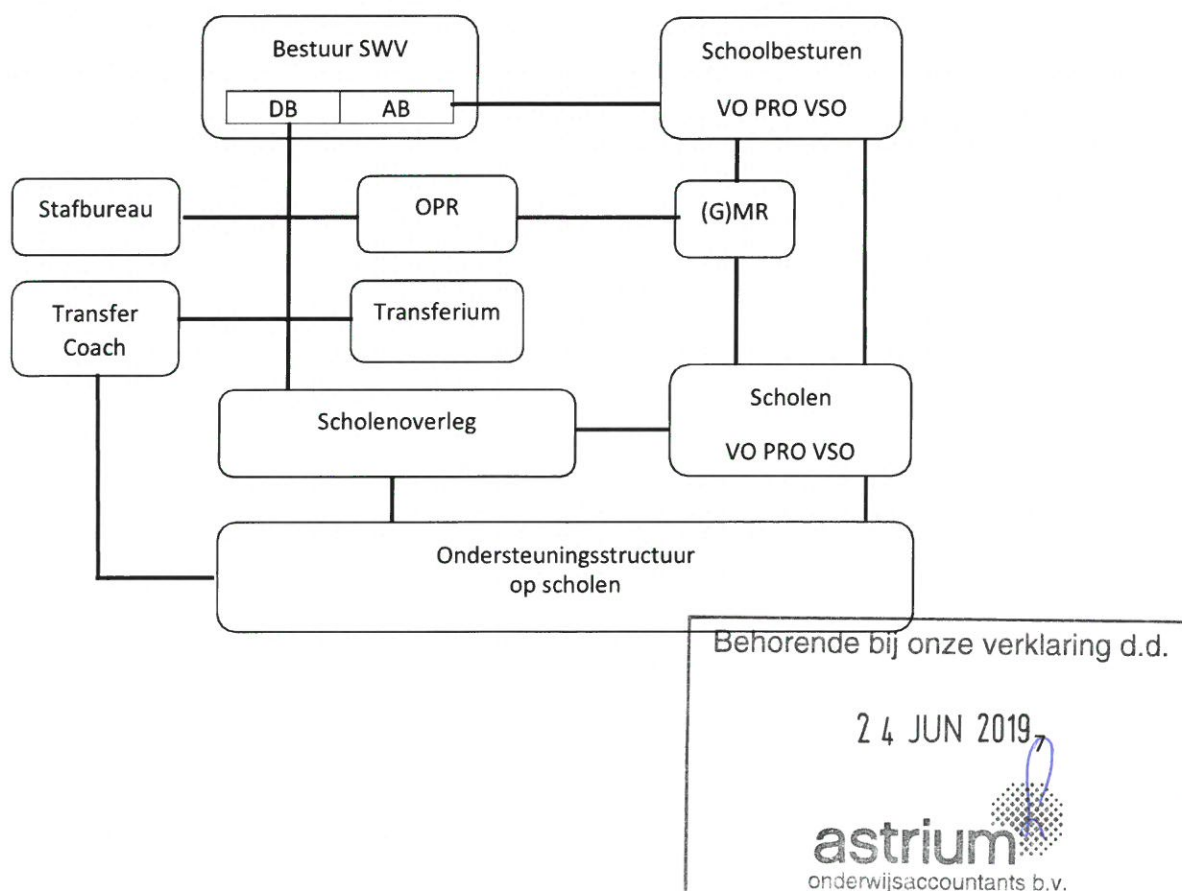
Bestuur SWV

DB | AB

Schoolbesturen

VO PRO VSO

Stafbureau

OPR

(G)MR

Transfer Coach

Transferium

Scholenoverleg

Scholen

VO PRO VSO

Ondersteuningsstructuur op scholen

Behorende bij onze verklaring d.d.

2 4 JUN 2019

7

astrium
onderwijsaccountants b.v.